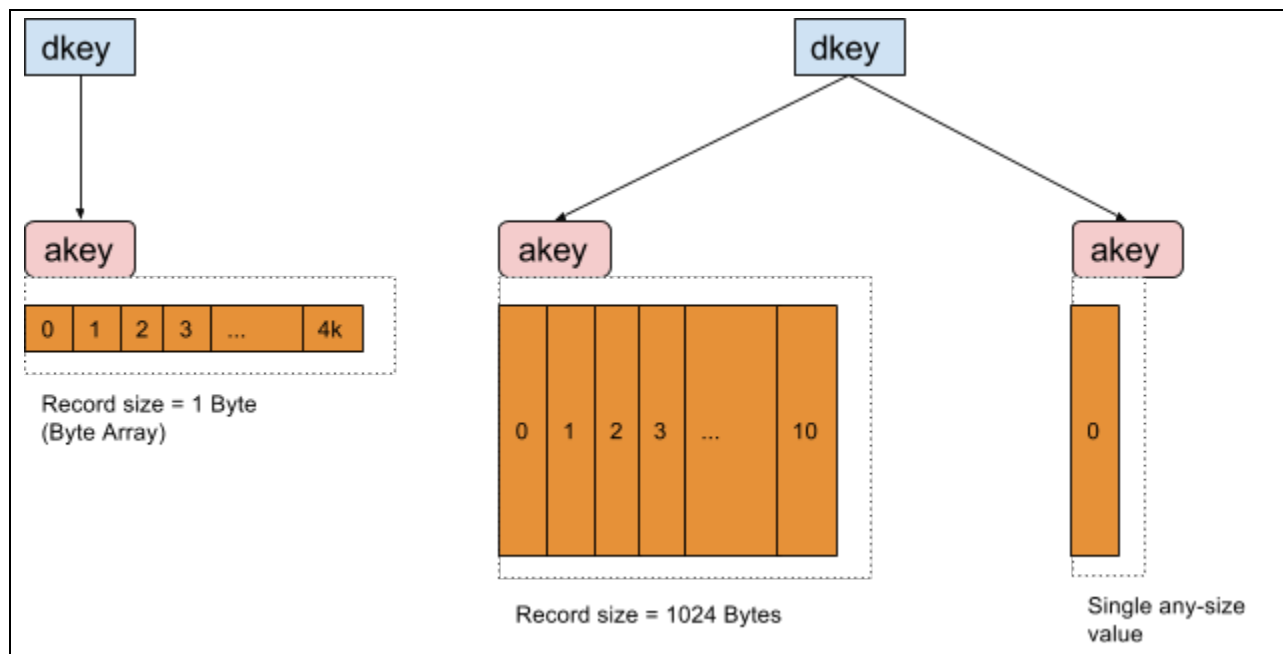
dkey

akey

| 0 | 1 | 2 | 3 | ... | 4k |
|---|---|---|---|---|---|

Record size = 1 Byte
(Byte Array)

dkey

akey

| 0 | 1 | 2 | 3 | ... | 10 |
|---|---|---|---|---|---|

Record size = 1024 Bytes

akey

0

Single any-size value